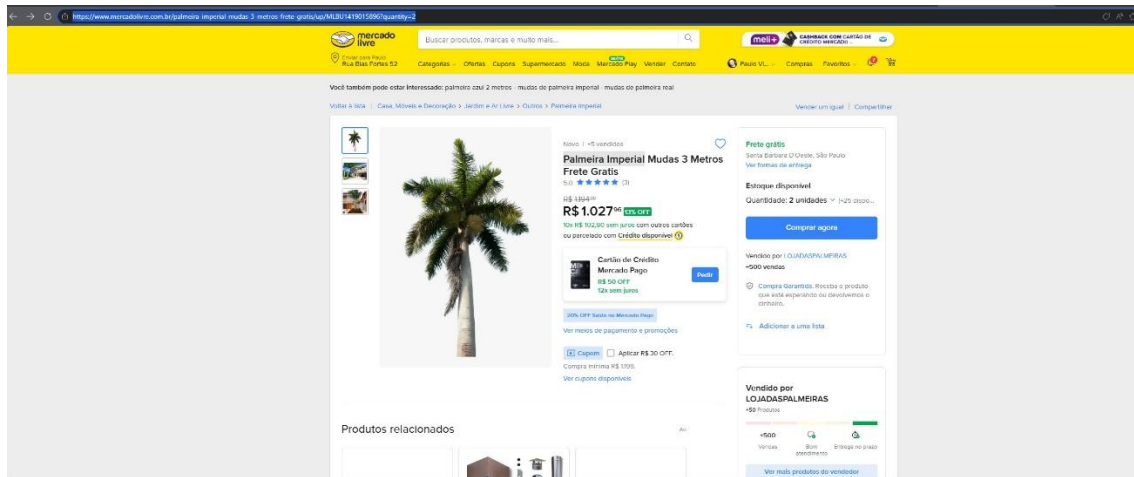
https://www.mercadolivre.com.br/palmeira-imperial-mudas-3-metros-frete-gratis/up/MLBU1419015896?quantity=2

mercado livre

Buscar produtos, marcas e muito mais...

meli+ CASHBACK COM CARTÃO DE CRÉDITO MERCADO

Enviar para Paulo
Rua Bias Fortes 52

Categorias Ofertas Cupons Supermercado Moda Mercado Play Vender Contato

Paulo Vi... Compras Favoritos

Você também pode estar interessado: palmeira azul 2 metros · mudas de palmeira imperial · mudas de palmeira real

Voltar à lista | Casa, Móveis e Decoração > Jardim e Ar Livre > Outros > Palmeira Imperial

Vender um igual | Compartilhar

Novo | +5 vendidos

Palmeira Imperial Mudas 3 Metros Frete Gratis

5.0 ★★★★★ (3)

R$ 1.194
R$ 1.027,96 13% OFF

10x R$ 102,80 sem juros com outros cartões ou parcelado com Crédito disponível

Cartão de Crédito Mercado Pago
R$ 50 OFF
12x sem juros
Pedir

30% OFF Saldo no Mercado Pago

Ver meios de pagamento e promoções

Cupom Aplicar R$ 30 OFF.
Compra mínima R$ 1.199.
Ver cupons disponíveis

Frete grátis
Santa Bárbara D'Oeste, São Paulo
Ver formas de entrega

Estoque disponível

Quantidade: 2 unidades (+25 disp...

Comprar agora

Vendido por LOJADASPALMEIRAS
+500 vendas

Compra Garantida. Receba o produto que está esperando ou devolvemos o dinheiro.

Adicionar a uma lista

Vendido por
LOJADASPALMEIRAS
+50 Produtos

+500
Vendas

Bom atendimento

Entrega no prazo

Ver mais produtos do vendedor

Produtos relacionados

Ad